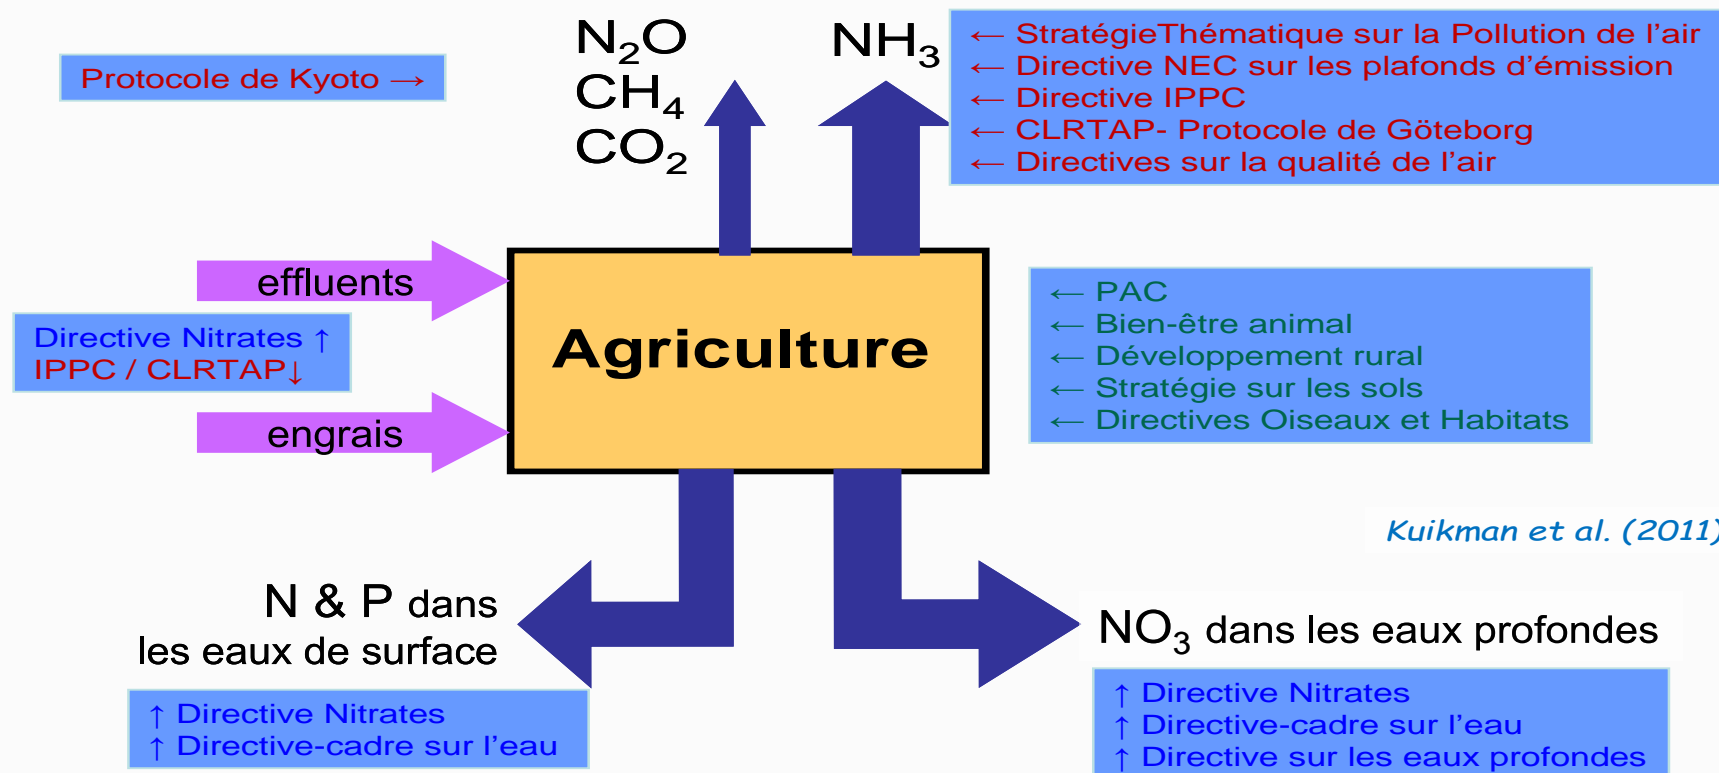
Protocole de Kyoto →

$N_2O$
$CH_4$
$CO_2$

$NH_3$

← StratégieThématique sur la Pollution de l'air
← Directive NEC sur les plafonds d'émission
← Directive IPPC
← CLRTAP- Protocole de Göteborg
← Directives sur la qualité de l'air

effluents

Directive Nitrates ↑
IPPC / CLRTAP↓

engrais

Agriculture

← PAC
← Bien-être animal
← Développement rural
← Stratégie sur les sols
← Directives Oiseaux et Habitats

Kuikman et al. (2011)

N & P dans les eaux de surface

$NO_3$ dans les eaux profondes

↑ Directive Nitrates
↑ Directive-cadre sur l'eau

↑ Directive Nitrates
↑ Directive-cadre sur l'eau
↑ Directive sur les eaux profondes